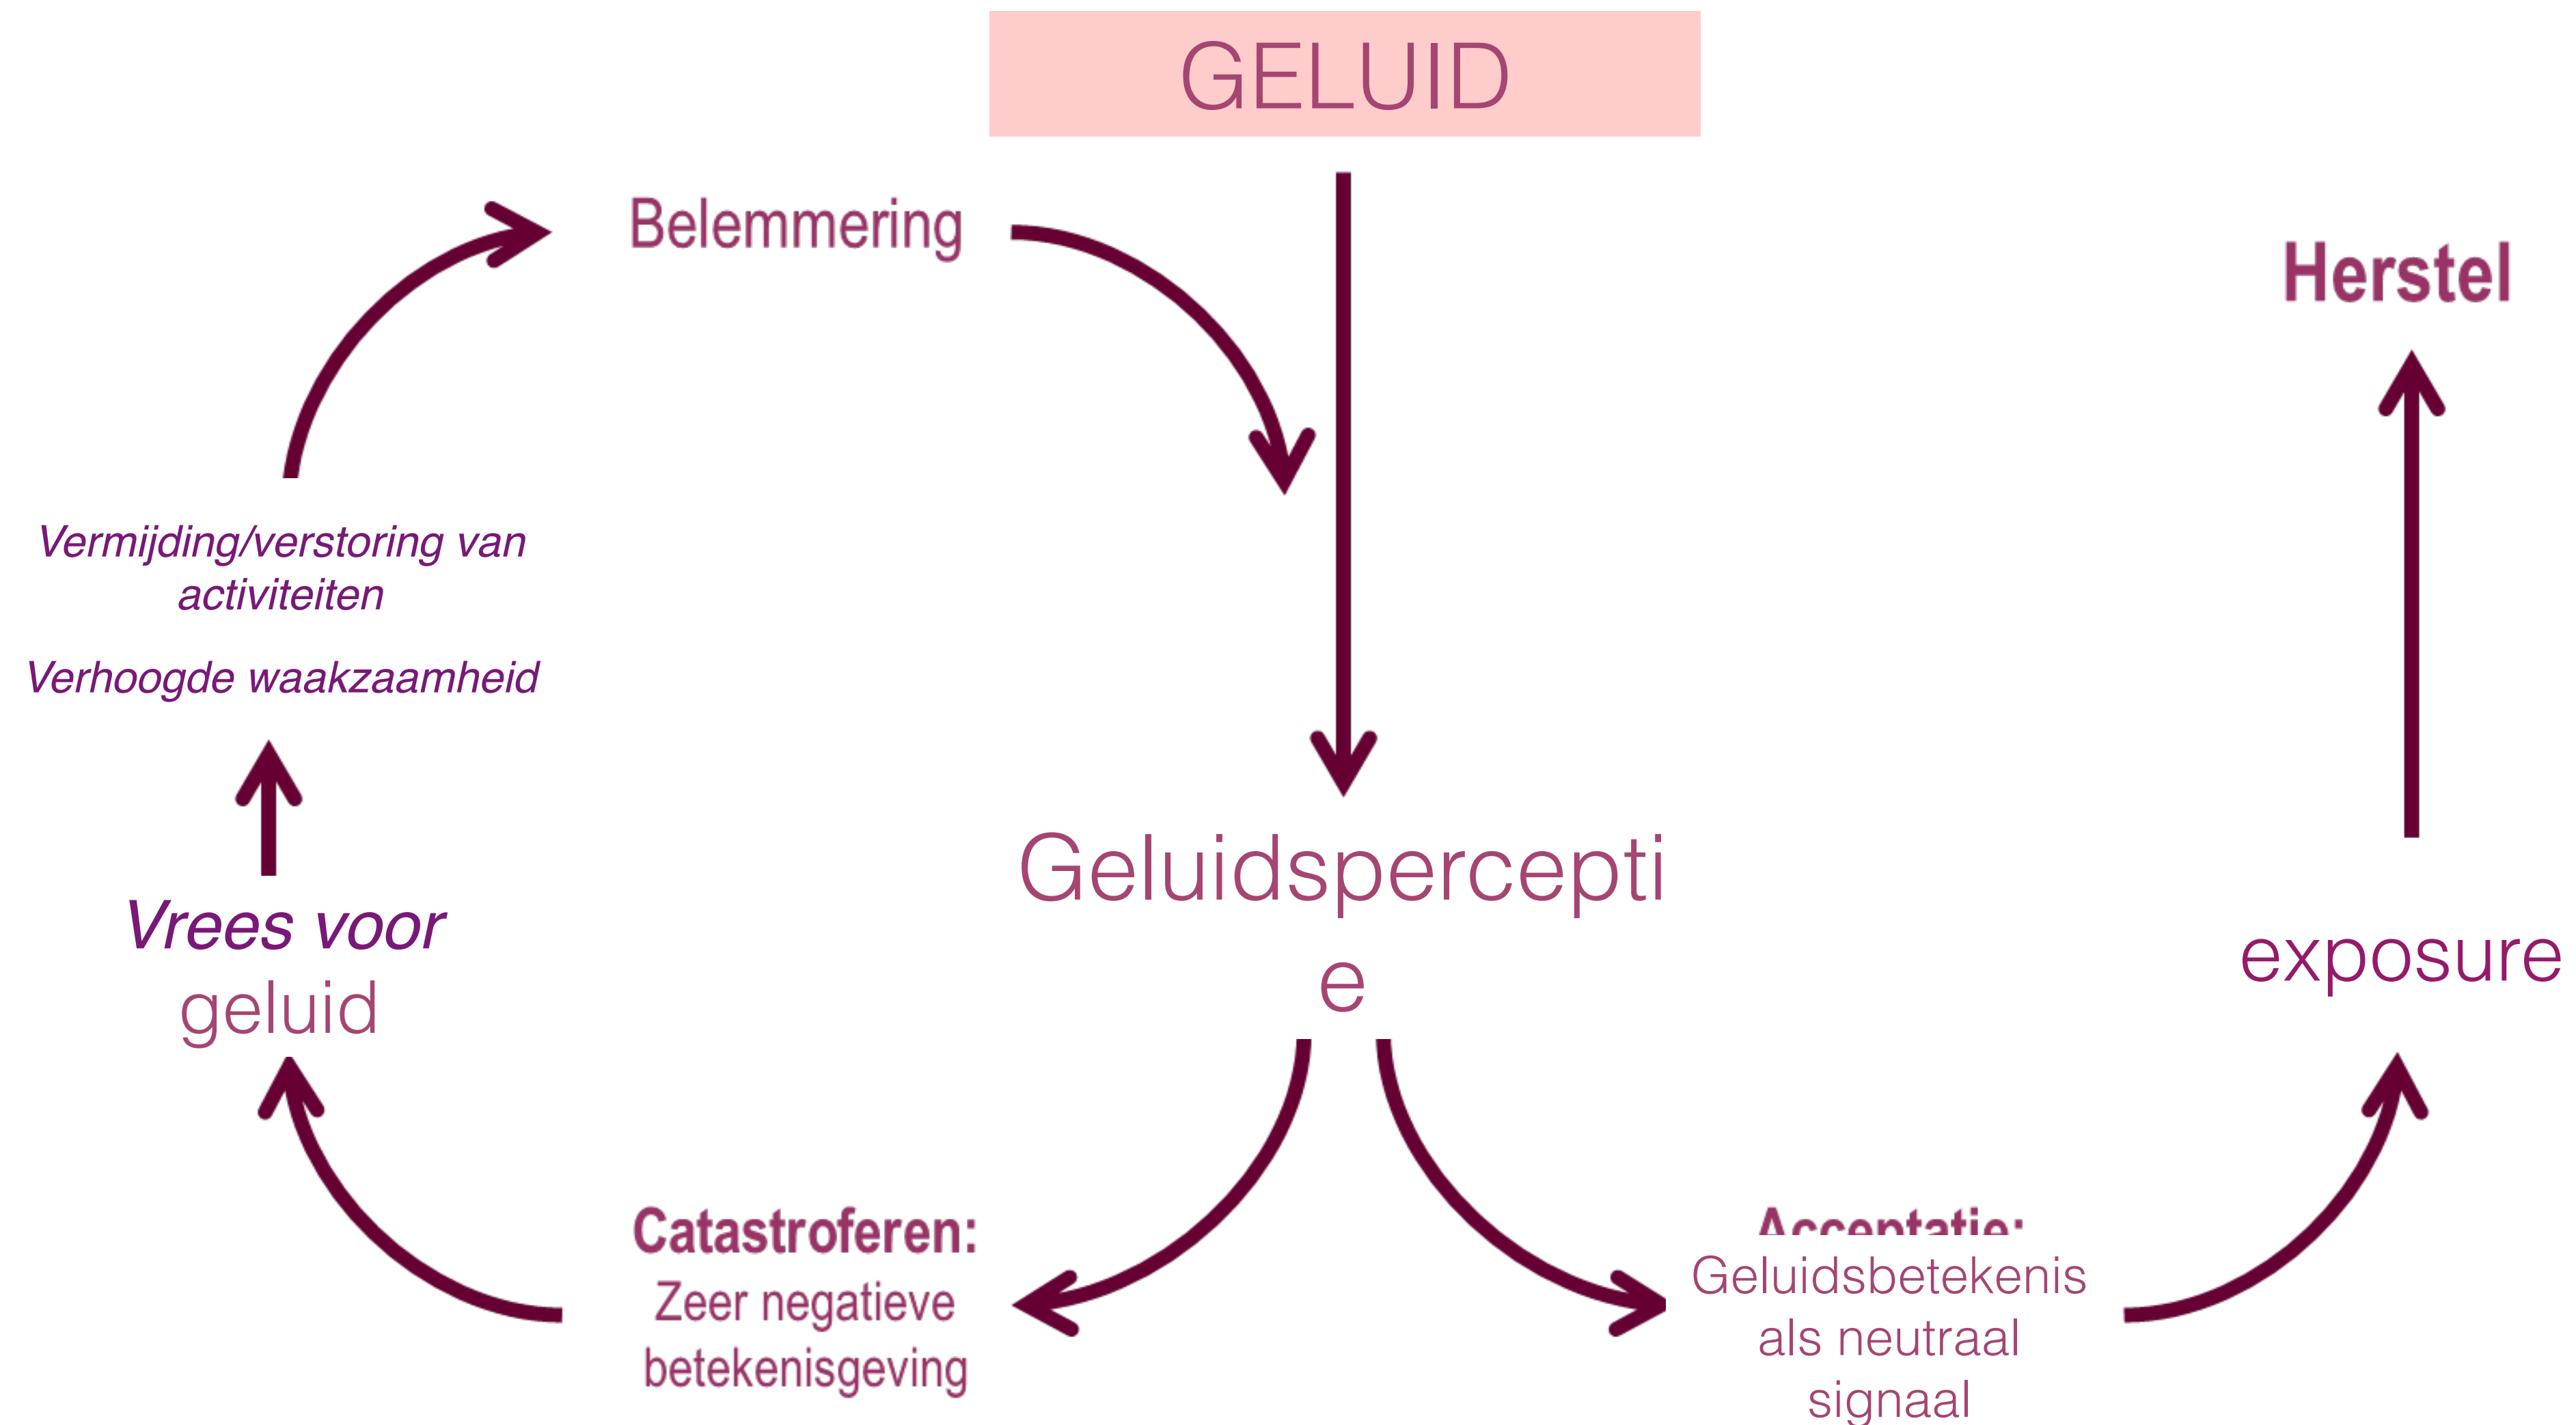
GELUID

Belemmering

Herstel

Vermijding/verstoring van activiteiten

Verhoogde waakzaamheid

Geluidspercepti e

Vrees voor geluid

exposure

Catastroferen: Zeer negatieve betekenisgeving

Acceptatie:

Geluidsbetekenis als neutraal signaal